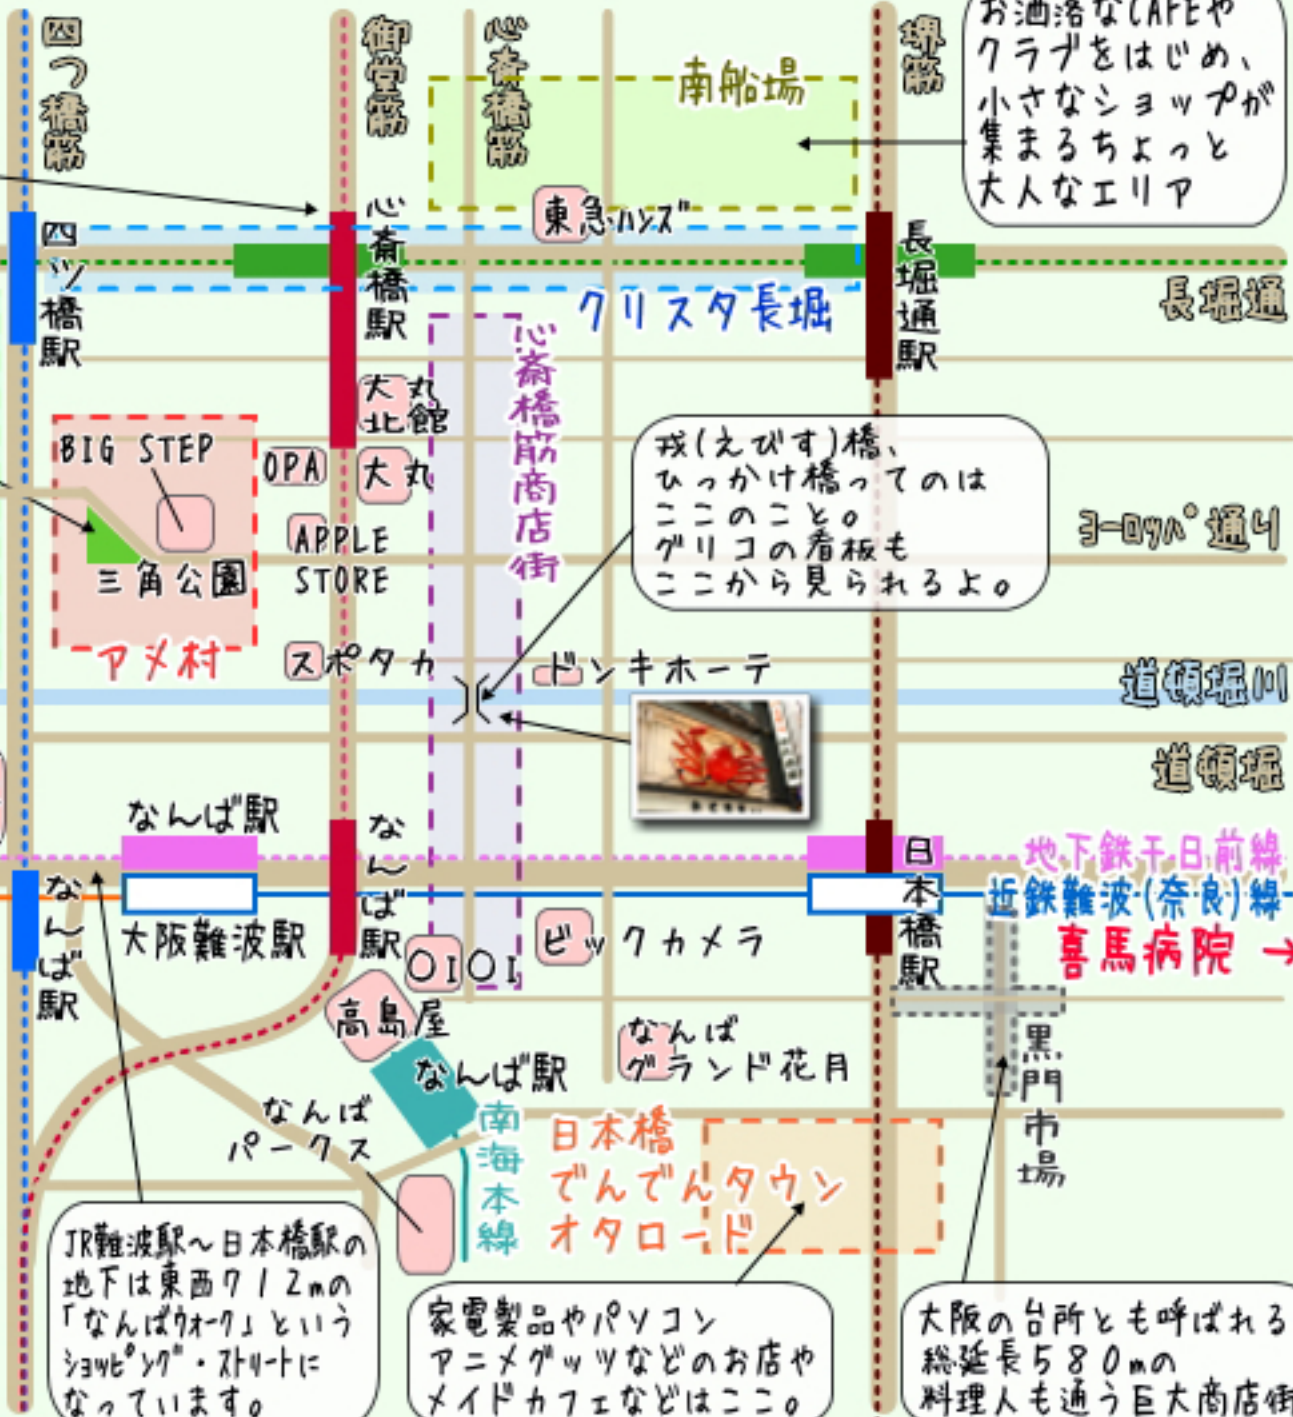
四つ橋筋

御堂筋

心斎橋筋

堺筋

お洒落なCAFEやクラブをはじめ、小さなショップが集まるちょっと大人なエリア

南船場

東急ハンズ

四ツ橋駅

心斎橋駅

長堀通駅

クリスタ長堀

長堀通

心斎橋筋商店街

大丸北館

BIG STEP

OPA

大丸

戎(えびす)橋、ひっかけ橋ってのはここのことよ。グリコの看板もここから見られるよ。

ヨーロッパ通り

APPLE STORE

三角公園

アメ村

スポタカ

ドンキホーテ

道頓堀川

道頓堀

なんば駅

なんば駅

日本橋駅

地下鉄千日前線

近鉄難波(奈良)線

喜馬病院 →

なんば駅

大阪難波駅

OIOI

ビックカメラ

高島屋

なんばグランド花月

黒門市場

なんば駅

なんばパークス

南海本線

日本橋でんでんタウンオタロード

JR難波駅～日本橋駅の地下は東西712mの「なんばウォーク」というショッピング・ストリートになっています。

家電製品やパソコンアニメグッツなどのお店やメイドカフェなどはここ。

大阪の台所とも呼ばれる総延長580mの料理人も通う巨大商店街